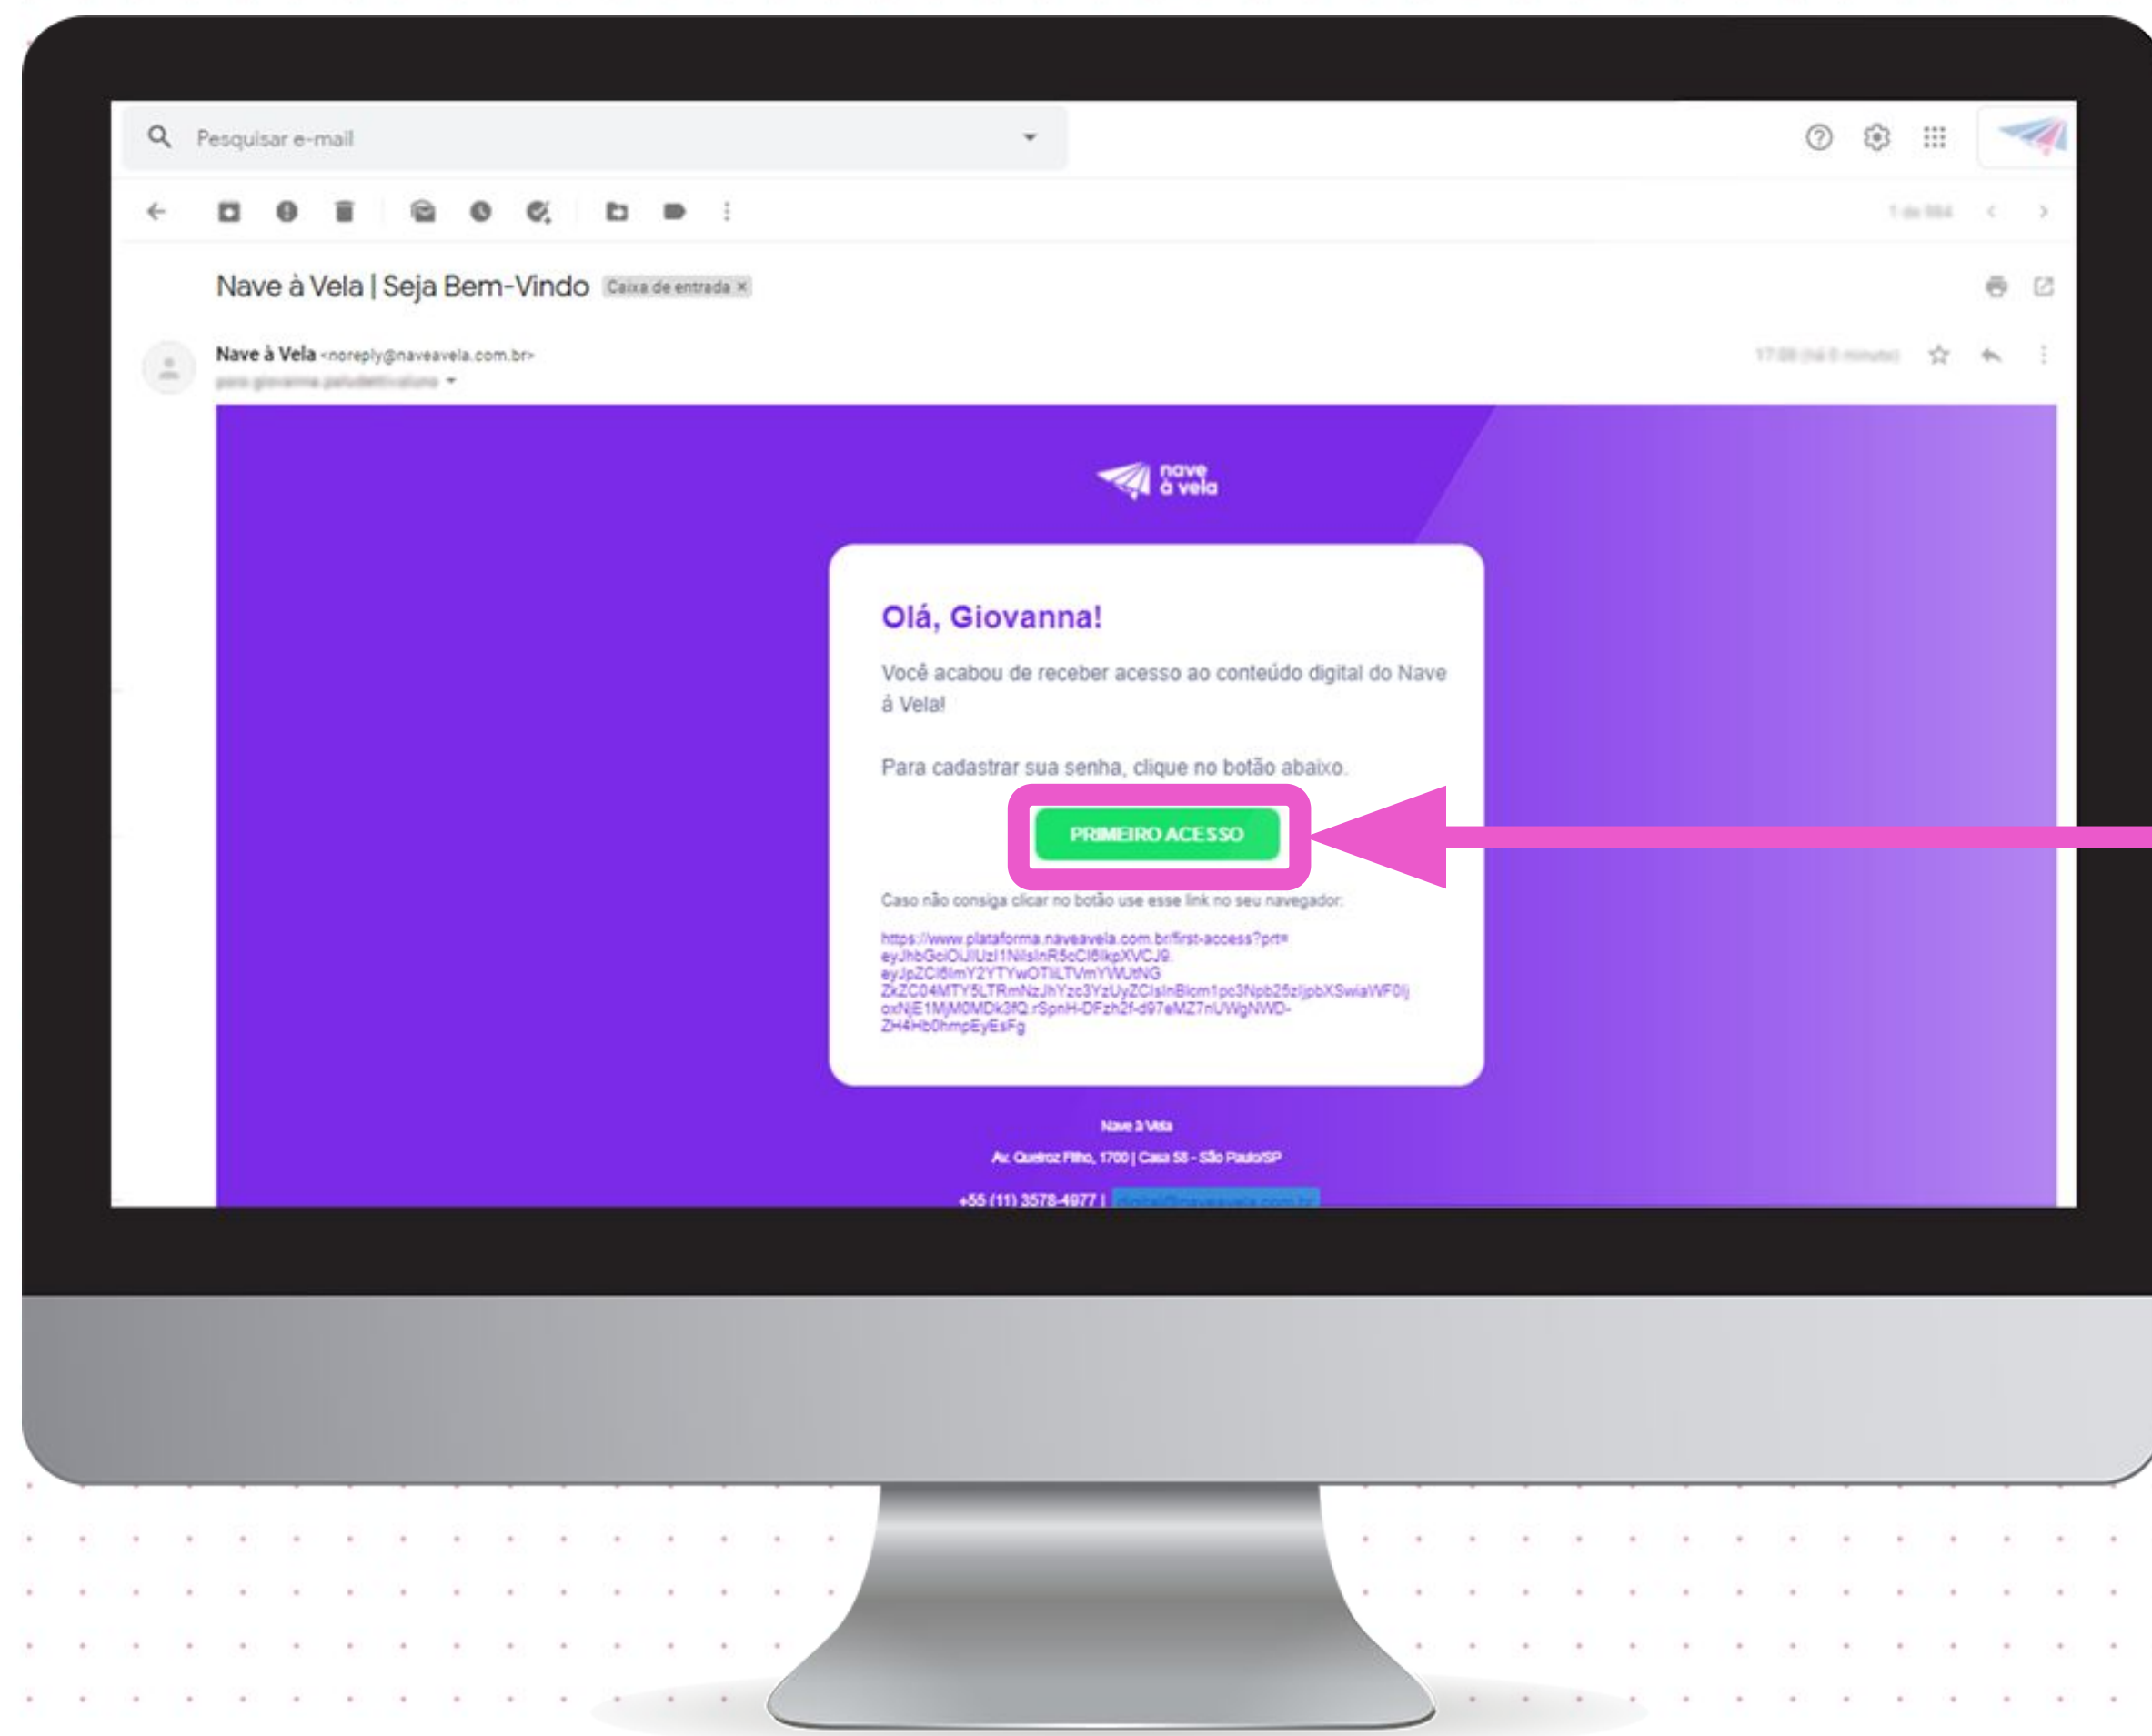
Pesquisar e-mail

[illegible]

Nave à Vela | Seja Bem-Vindo Caixa de entrada ×

Nave à Vela <noreply@naveavela.com.br>
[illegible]

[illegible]

nave à vela

Olá, Giovanna!

Você acabou de receber acesso ao conteúdo digital do Nave à Vela!

Para cadastrar sua senha, clique no botão abaixo.

PRIMEIRO ACESSO

Caso não consiga clicar no botão use esse link no seu navegador:

https://www.plataforma.naveavela.com.br/first-access?prt=eyJhbGciOiJIUzI1NiIsInR5cCI6IkpXVCJ9.eyJpZCI6ImY2YTYwOTliLTVmYWUtNGZkZC04MTY5LTRmNzJhYzc3YzUyZCIsInBlcm1pc3Npb25zIjpbXSwiaWF0IjoxNjE1MjM0MDk3fQ.rSpnH-DFzh2f-d97eMZ7nUWgNWD-ZH4Hb0hmpEyEsFg

Nave à Vela

Av. Queiroz Filho, 1700 | Casa 58 - São Paulo/SP

+55 (11) 3578-4977 | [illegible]